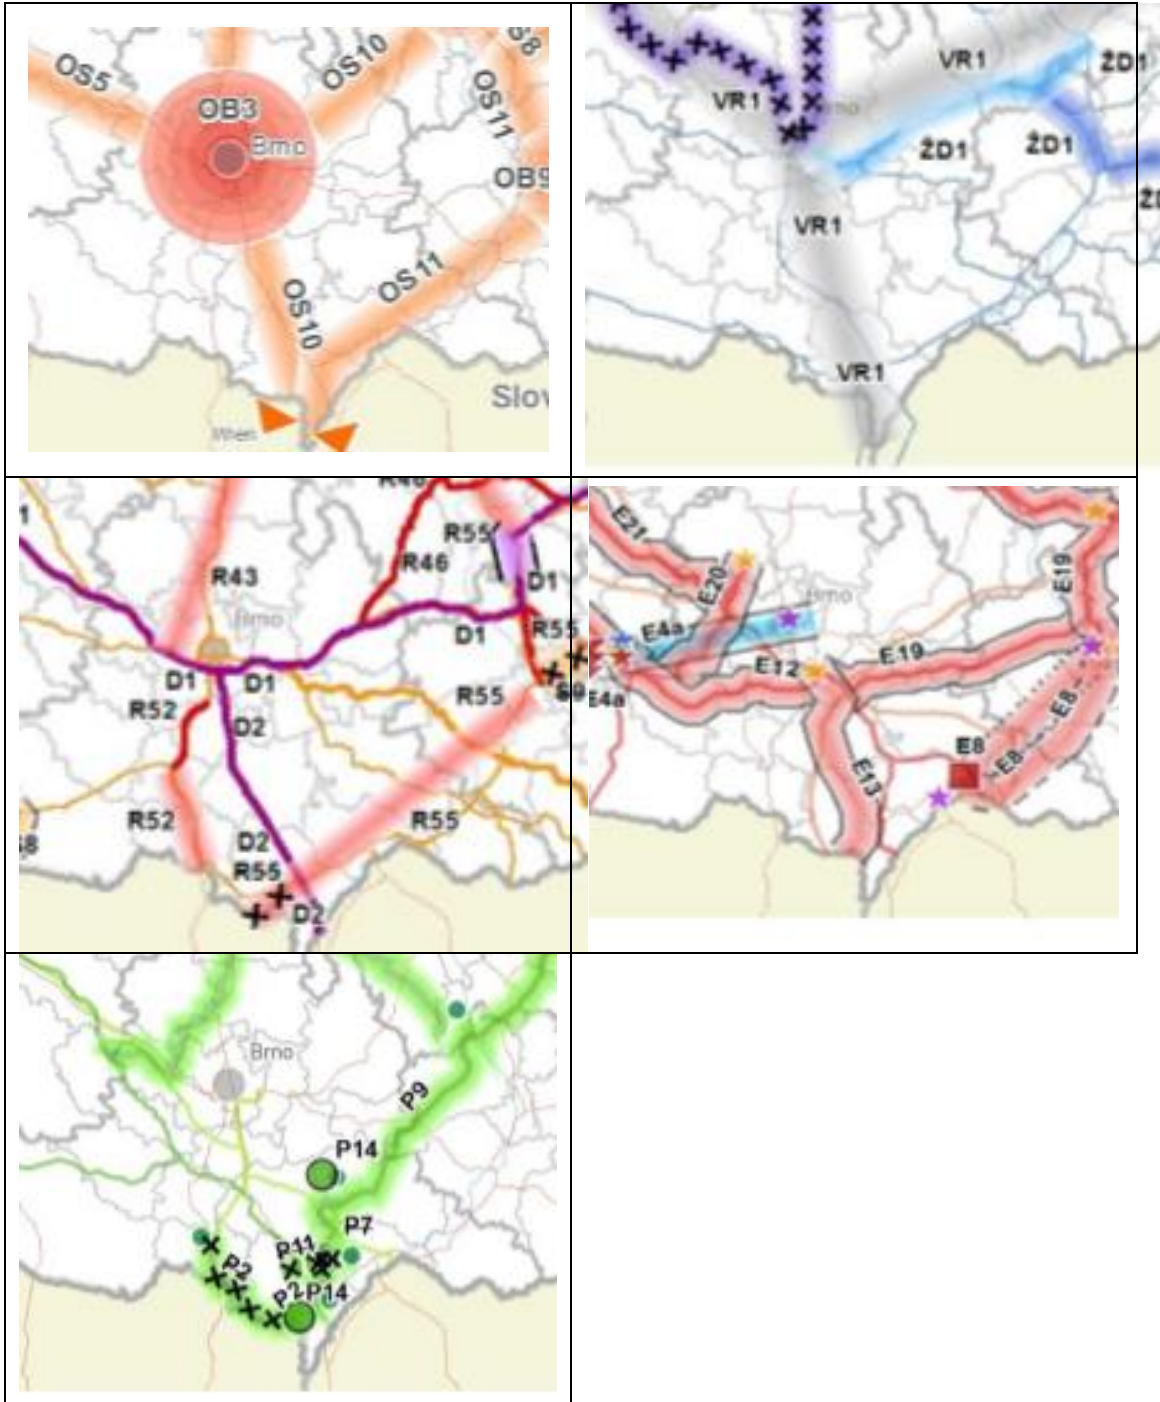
OS5
OB3
Brno
OS10
OS11
OB9
OS10
OS11
Wien
Slov

VR1
VR1
ŽD1
ŽD1
ŽD1
ŽD1
VR1
VR1

R43
R46
R55
Brno
D1
D1
R55
D1
D1
R52
D2
R55
R52
D2
R55
R55
D2

E21
E20
Brno
E19
E4a
E12
E19
E4a
E8
E8
E8
E13

Brno
P9
P14
P7
P2
P11
P2
P14